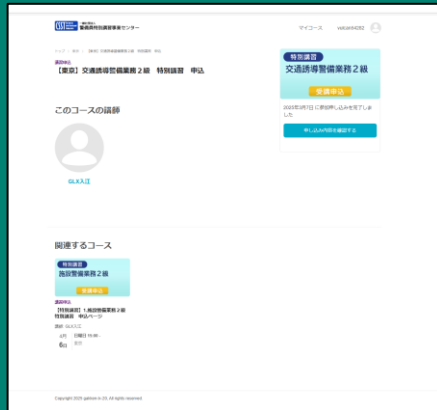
警備員特別講習事業センター

マイコース　valcas04052

マイ > 東京 > 【東京】交通誘導警備業務2級 特別講習 申込

講習申込

【東京】交通誘導警備業務２級　特別講習　申込

特別講習
交通誘導警備業務２級
受講申込

2020年2月7日 に参加申し込みを完了しました

申し込み内容を確認する

このコースの講師

GLX入江

関連するコース

特別講習
施設警備業務２級
受講申込

講習申込

【特別講習】1.施設警備業務２級 特別講習　申込ページ

講師 GLX入江

6月
6日
日曜日 10:00 -
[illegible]

Copyright 2020 gakkoo.in.JA. All rights reserved.